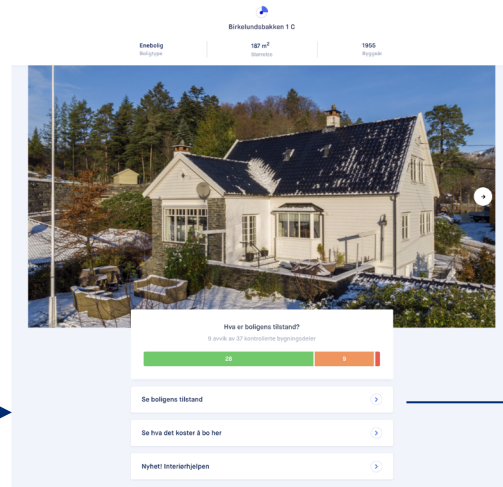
Birkelundsbakken 1 C

Enebolig
Boligtype

187 m$^2$
Størrelse

1956
Byggeår

Hva er boligens tilstand?
9 avvik av 37 kontrollerte bygningsdeler

28

8

Se boligens tilstand

Se hva det koster å bo her

Nyhet! Interiørhjelpen